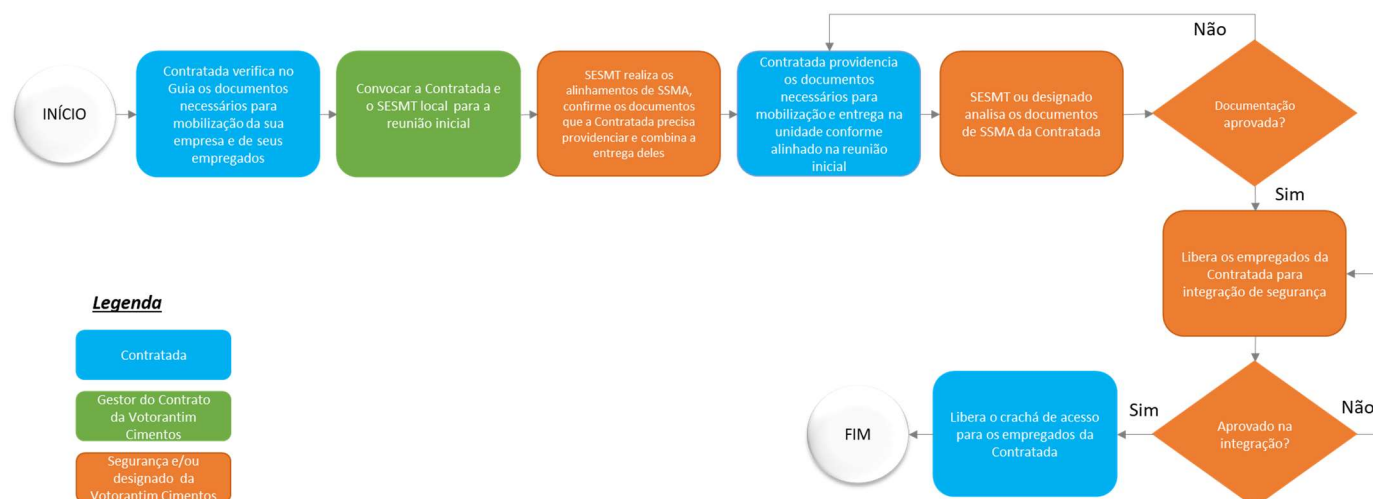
INÍCIO

Contratada verifica no Guia os documentos necessários para mobilização da sua empresa e de seus empregados

Convocar a Contratada e o SESMT local para a reunião inicial

SESMT realiza os alinhamentos de SSMA, confirme os documentos que a Contratada precisa providenciar e combina a entrega deles

Contratada providencia os documentos necessários para mobilização e entrega na unidade conforme alinhado na reunião inicial

SESMT ou designado analisa os documentos de SSMA da Contratada

Não

Documentação aprovada?

Sim

Libera os empregados da Contratada para integração de segurança

Não

Aprovado na integração?

Sim

Libera o crachá de acesso para os empregados da Contratada

FIM

Legenda

Contratada

Gestor do Contrato da Votorantim Cimentos

Segurança e/ou designado da Votorantim Cimentos